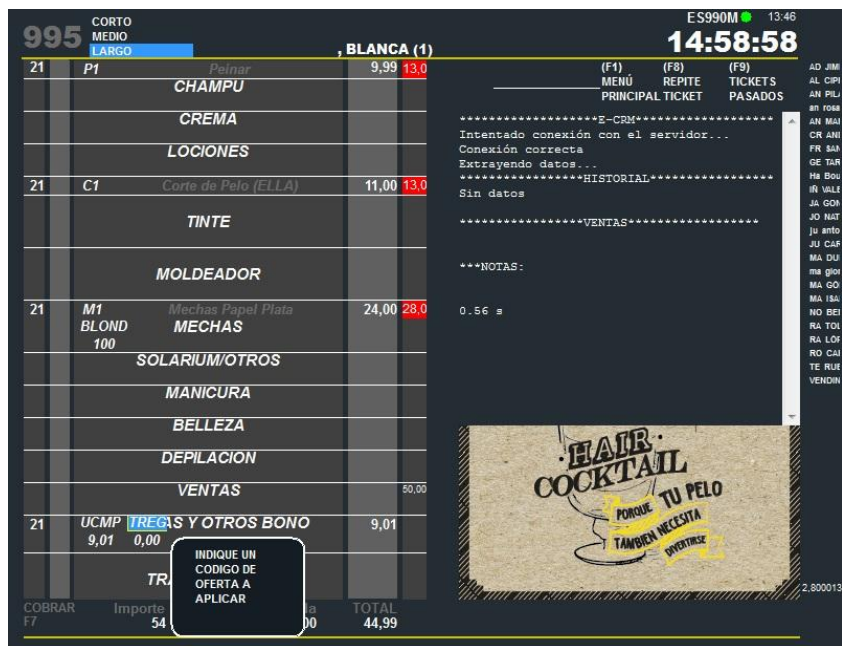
995 CORTO MEDIO LARGO

, BLANCA (1)

ES990M 13:46

14:58:58

21 P1 Peinar 9,99 13,0
CHAMPU
CREMA
LOCIONES
21 C1 Corte de Pelo (ELLA) 11,00 13,0
TINTE
MOLDEADOR
21 M1 BLOND 100 Mechas Papel Plata 24,00 28,0
MECHAS
SOLARIUM/OTROS
MANICURA
BELLEZA
DEPILACION
VENTAS 50,00
21 UCMP 9,01 0,00 TREGAS Y OTROS BONO 9,01
TRA

COBRAR F7
Importe 54
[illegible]a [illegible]00
TOTAL 44,99

INDIQUE UN CODIGO DE OFERTA A APLICAR

(F1) MENÚ PRINCIPAL
(F8) REPITE TICKET
(F9) TICKETS PASADOS

******************E-CRM*******************
Intentado conexión con el servidor...
Conexión correcta
Extrayendo datos...
****************HISTORIAL****************
Sin datos

*****************VENTAS******************

***NOTAS:

0.56 s

HAIR COCKTAIL
TU PELO
PORQUE
TAMBIEN NECESITA
DIVERTIRSE

AD JIMI
AL CIPI
AN PIL
an rosa
AN MAI
CR ANI
FR SAN
GE TAR
Ha Bou
IÑ VALE
JA GON
JO NAT
ju anto
JU CAR
MA DU
ma glor
MA GÓ
MA ISA
NO BEI
RA TOL
RA LOP
RO CAI
TE RUE
VENDIN

2,800013